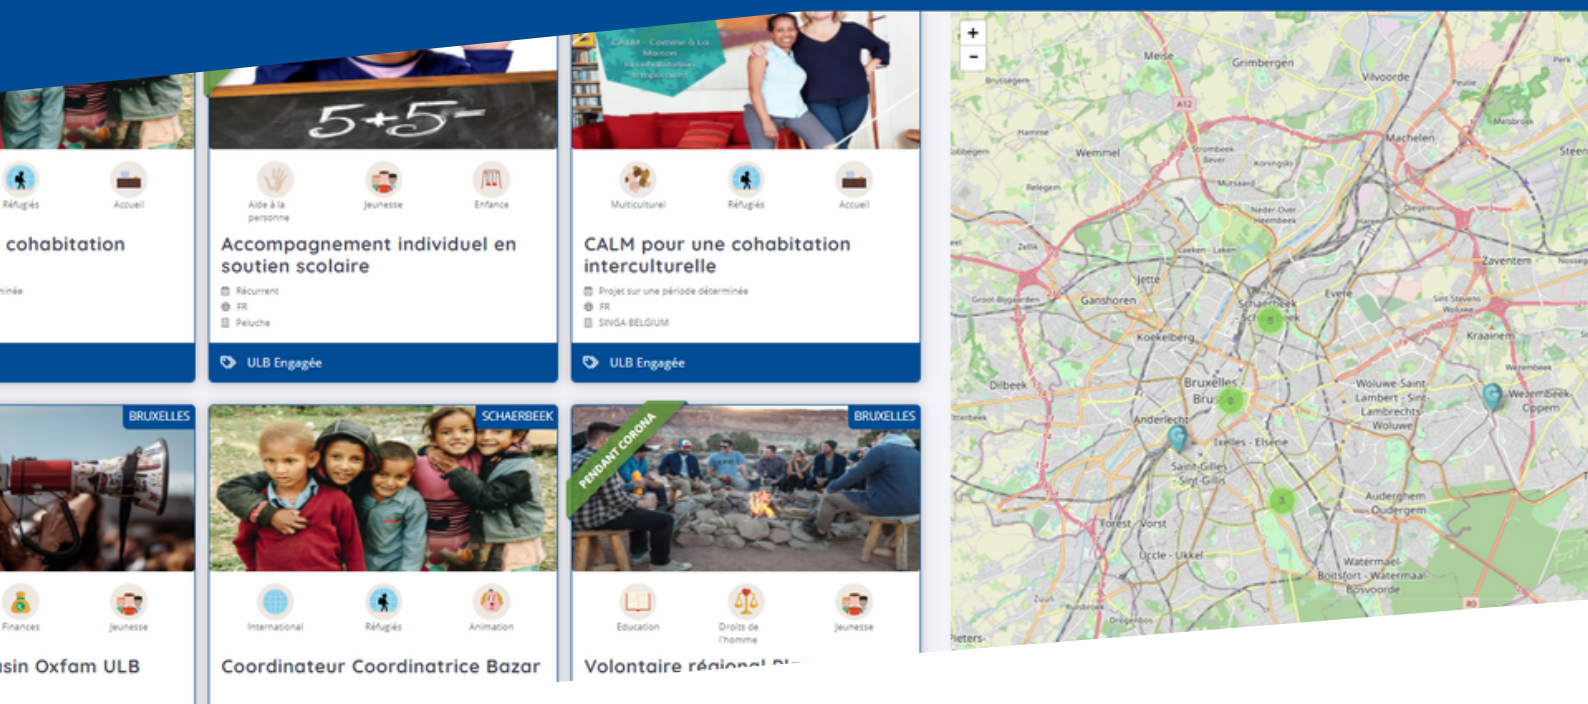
Réfugiés Accueil

cohabitation

minée

5+5=

Aide à la personne Jeunesse Enfance

Accompagnement individuel en soutien scolaire

Récurrent
FR
Peluche

ULB Engagée

CALM - Comme à la Maison

Multiculturel Réfugiés Accueil

CALM pour une cohabitation interculturelle

Projet sur une période déterminée
FR
SINGA BELGIUM

ULB Engagée

+
-

Meise
Grimbergen
Vilvoorde
Machelen
Wemmel
Strombeek Bever
Jette
Ganshoren
Koekelberg
Dilbeek
Schaerbeek
Evere
Zaventem
Kraainem
Bruxelles
Anderlecht
Ixelles - Elsene
Saint-Gilles
Woluwe-Saint-Lambert
Wezembeek-Oppem
Forest - Vorst
Uccle - Ukkel
Auderghem - Oudergem
Watermael-Boitsfort - Watermaal-Bosvoorde

BRUXELLES

Finances Jeunesse

usin Oxfam ULB

SCHAERBEEK

International Réfugiés Animation

Coordinateur Coordinatrice Bazar

BRUXELLES

PENDANT CORONA

Education Droits de l'homme Jeunesse

Volontaire régional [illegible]